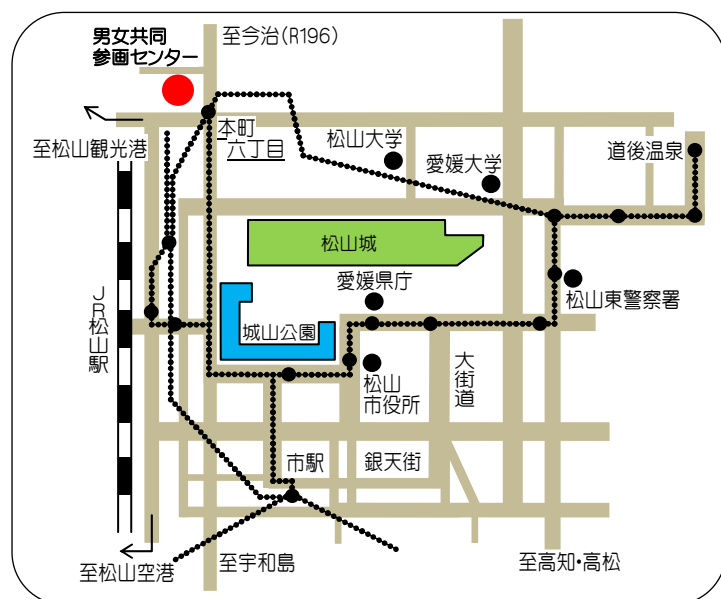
男女共同
参画センター

至今治(R196)

至松山観光港

本町
六丁目

松山大学

愛媛大学

道後温泉

松山城

愛媛県庁

松山東警察署

JR
松山駅

城山公園

松山
市役所

大街道

市駅

銀天街

至松山空港

至宇和島

至高知・高松